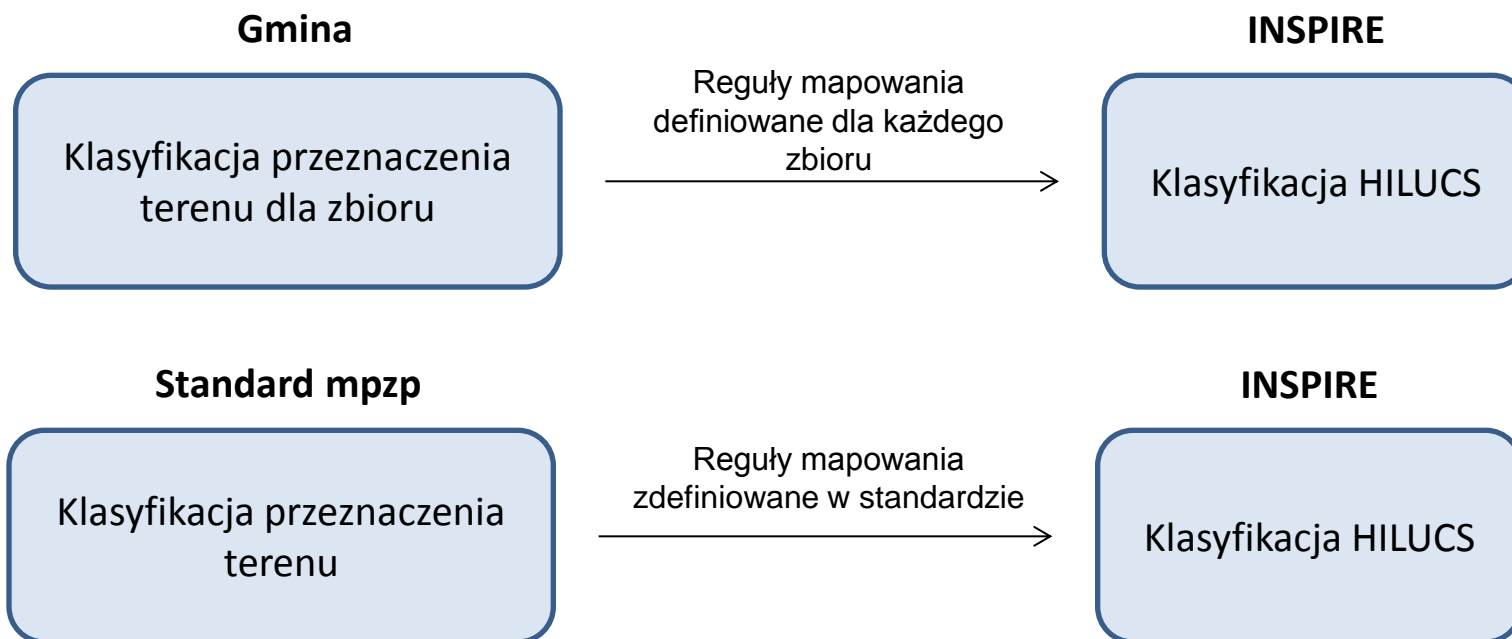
Gmina

Klasyfikacja przeznaczenia terenu dla zbioru

Reguły mapowania definiowane dla każdego zbioru

INSPIRE

Klasyfikacja HILUCS

Standard mpzp

Klasyfikacja przeznaczenia terenu

Reguły mapowania zdefiniowane w standardzie

INSPIRE

Klasyfikacja HILUCS